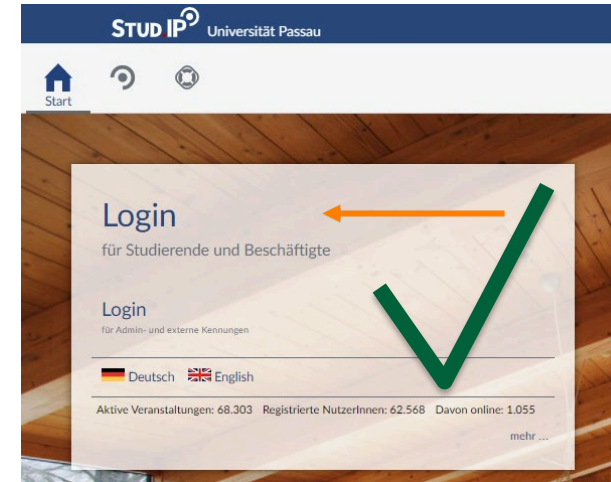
STUD.IP Universität Passau

Start

Login
für Studierende und Beschäftigte

Login
für Admin- und externe Kennungen

Deutsch English

Aktive Veranstaltungen: 68.303 Registrierte NutzerInnen: 62.568 Davon online: 1.055

mehr ...